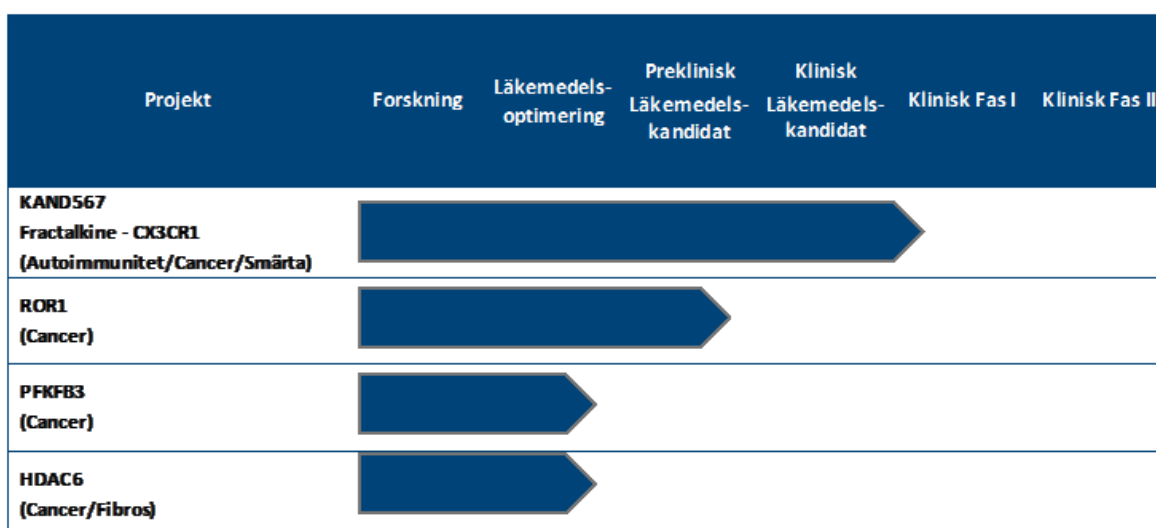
| Projekt | Forskning | Läkemedels-optimering | Preklinisk Läkemedels-kandidat | Klinisk Läkemedels-kandidat | Klinisk Fas I | Klinisk Fas II |
|---|---|---|---|---|---|---|
| KAND567 Fractalkine - CX3CR1 (Autoimmunitet/Cancer/Smärta) | | | | | | |
| ROR1 (Cancer) | | | | | | |
| PFKFB3 (Cancer) | | | | | | |
| HDAC6 (Cancer/Fibros) | | | | | | |